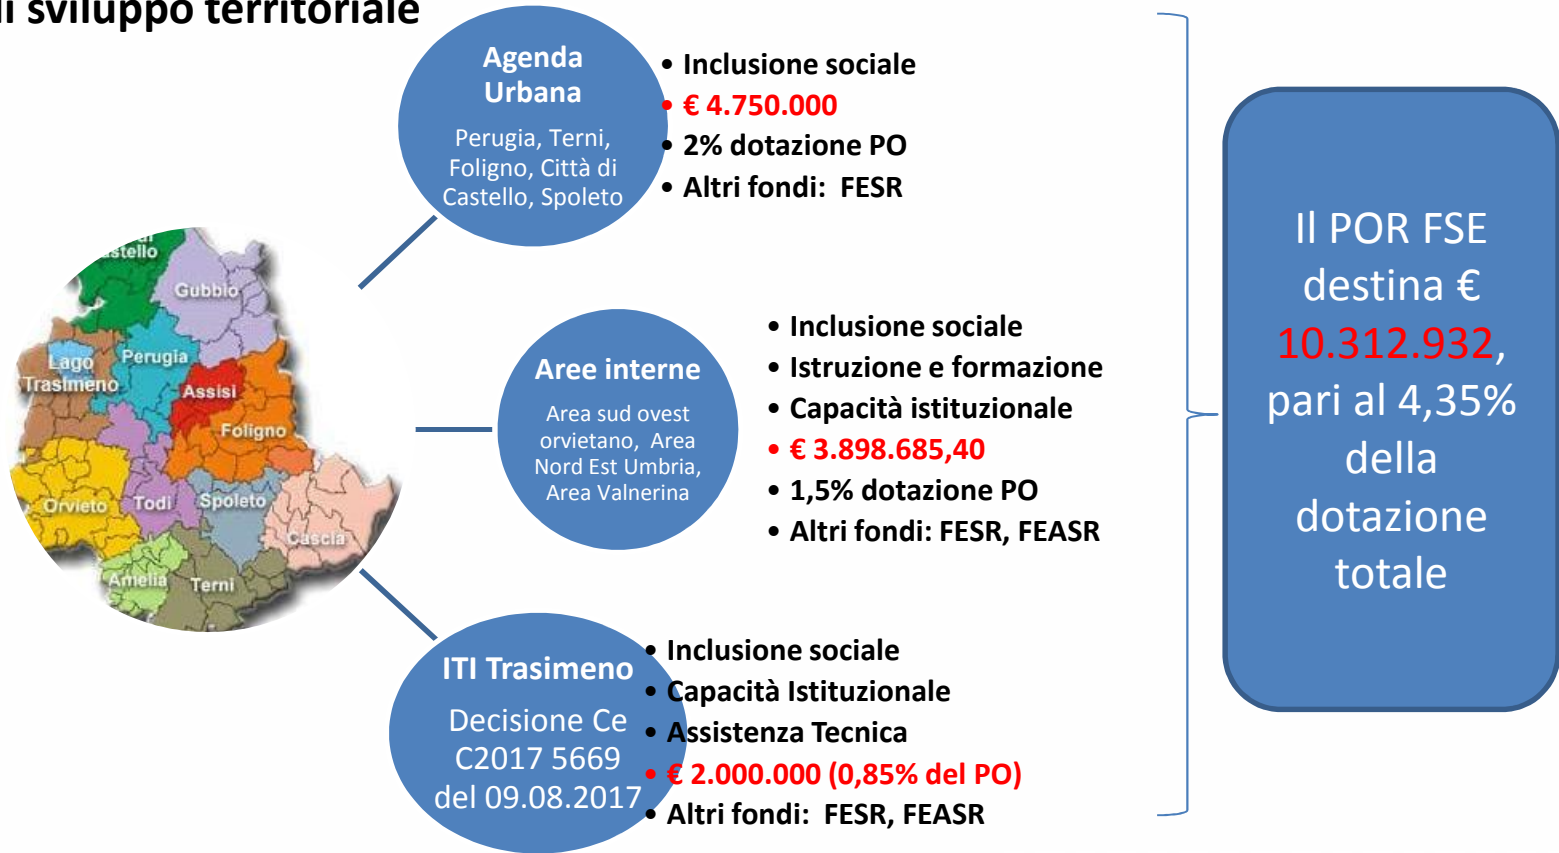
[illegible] sviluppo territoriale

Agenda Urbana

Perugia, Terni, Foligno, Città di Castello, Spoleto

• Inclusione sociale
• € 4.750.000
• 2% dotazione PO
• Altri fondi: FESR

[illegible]stello
Gubbio
Lago Trasimeno
Perugia
Assisi
Foligno
Orvieto
Todi
Spoleto
Cascia
Amelia
Terni

Aree interne

Area sud ovest orvietano, Area Nord Est Umbria, Area Valnerina

• Inclusione sociale
• Istruzione e formazione
• Capacità istituzionale
• € 3.898.685,40
• 1,5% dotazione PO
• Altri fondi: FESR, FEASR

ITI Trasimeno

Decisione Ce C2017 5669 del 09.08.2017

• Inclusione sociale
• Capacità Istituzionale
• Assistenza Tecnica
• € 2.000.000 (0,85% del PO)
• Altri fondi: FESR, FEASR

Il POR FSE destina € 10.312.932, pari al 4,35% della dotazione totale